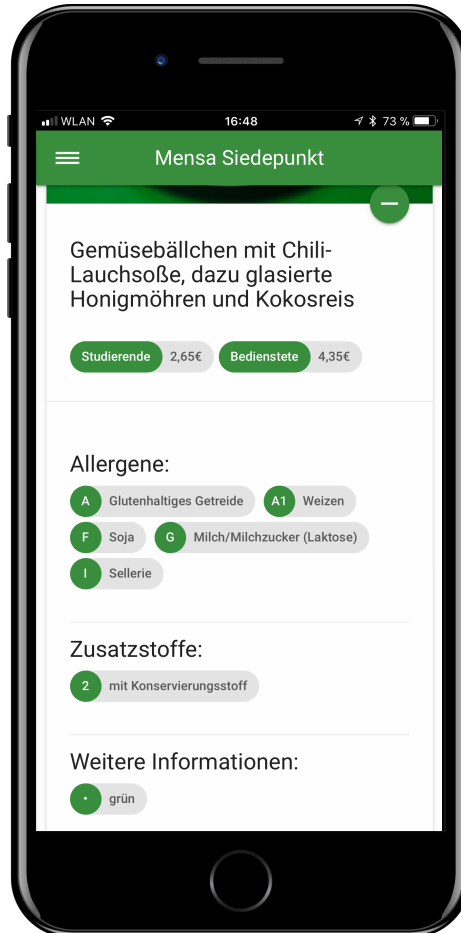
WLAN 16:48 73 %

Mensa Siedepunkt

Gemüsebällchen mit Chili-Lauchsoße, dazu glasierte Honigmöhren und Kokosreis

Studierende 2,65€ Bedienstete 4,35€

Allergene:

A Glutenhaltiges Getreide A1 Weizen

F Soja G Milch/Milchzucker (Laktose)

I Sellerie

Zusatzstoffe:

2 mit Konservierungsstoff

Weitere Informationen:

• grün